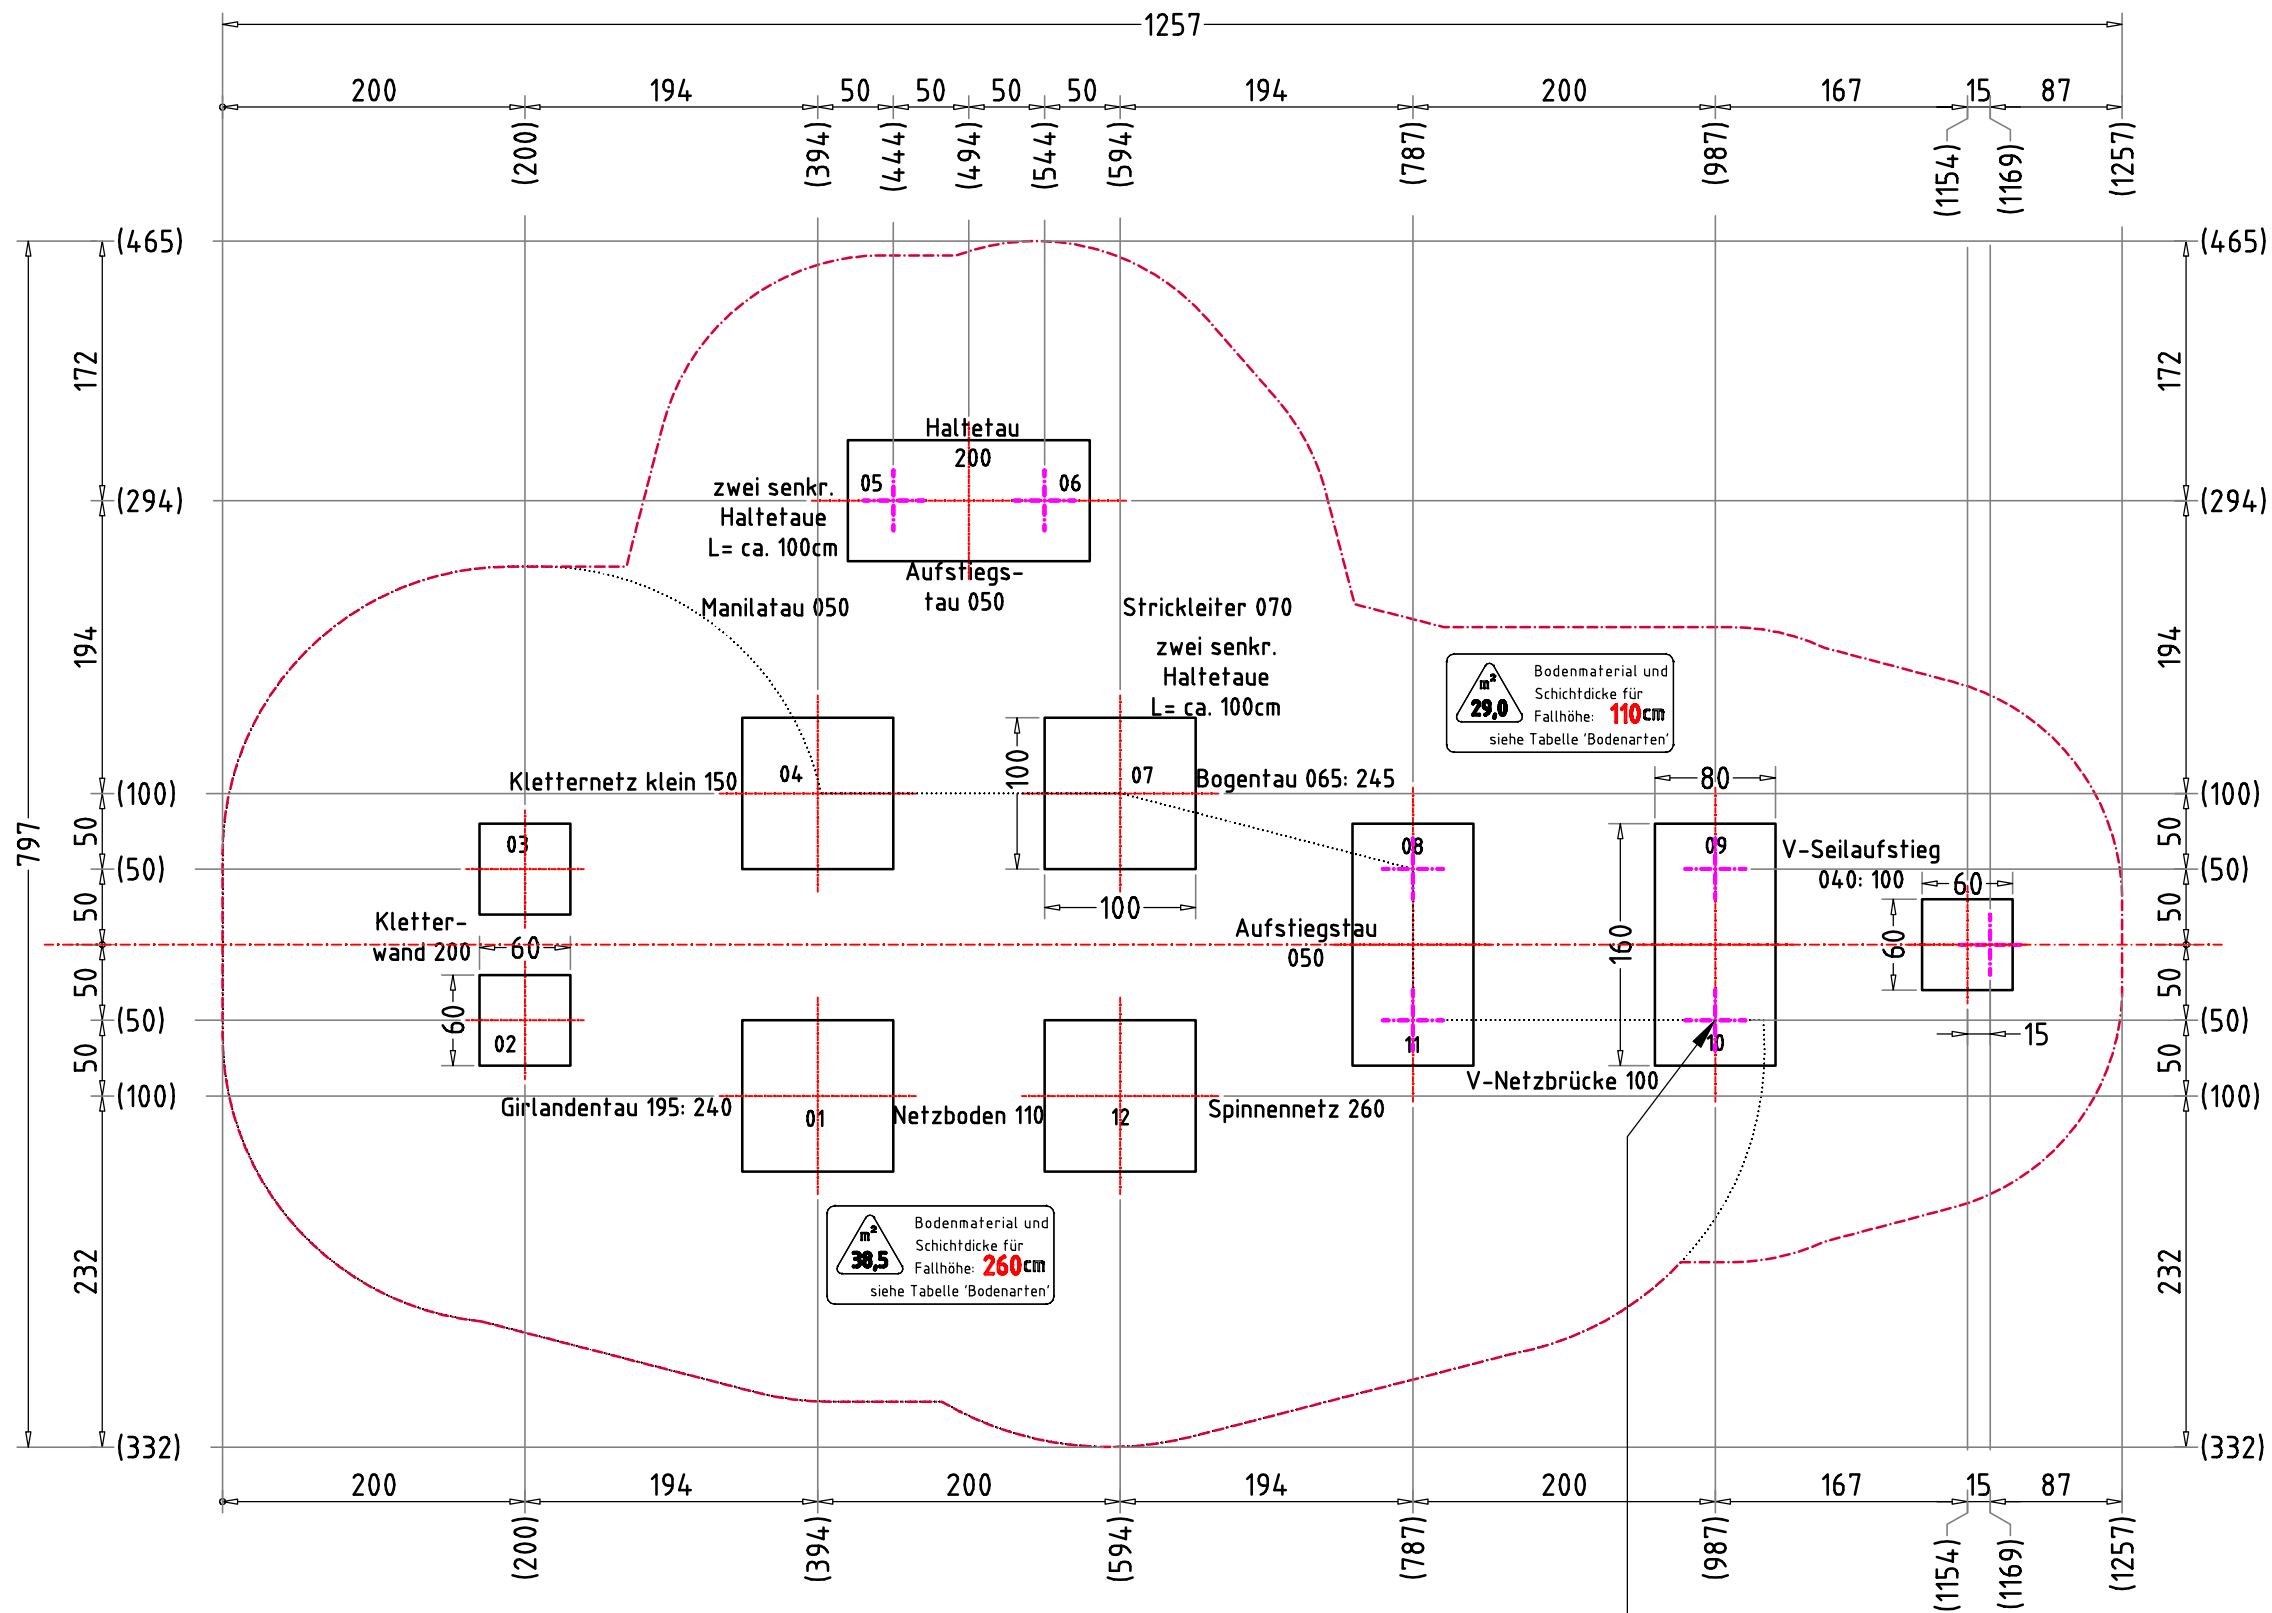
1257

200 194 50 50 50 50 194 200 167 15 87

(200) (394) (444) (494) (544) (594) (787) (987) (1154) (1169) (1257)

(465) 172 (294) 194 (100) 50 (50) 50 50 (50) 50 (100) 232 (332) 797

(465) 172 (294) 194 (100) 50 (50) 50 50 (50) 50 (100) 232 (332)

Haltetau
200

05 06

zwei senkr.
Haltetaue
L= ca. 100cm

Aufstiegs-
tau 050

Manilatau 050

Strickleiter 070

zwei senkr.
Haltetaue
L= ca. 100cm

$m^2$ 29,0 Bodenmaterial und Schichtdicke für Fallhöhe: 110cm siehe Tabelle 'Bodenarten'

Kletternetz klein 150

04

100

07

Bogentau 065: 245

80

03

08

09

V-Seilaufstieg 040: 100

60

100

Kletter-
wand 200

60

Aufstiegstau 050

160

60

02

60

11

10

15

V-Netzbrücke 100

Girlandentau 195: 240

01

Netzboden 110

12

Spinnennetz 260

$m^2$ 38,5 Bodenmaterial und Schichtdicke für Fallhöhe: 260cm siehe Tabelle 'Bodenarten'

200 194 200 194 200 167 15 87

(200) (394) (594) (787) (987) (1154) (1169) (1257)